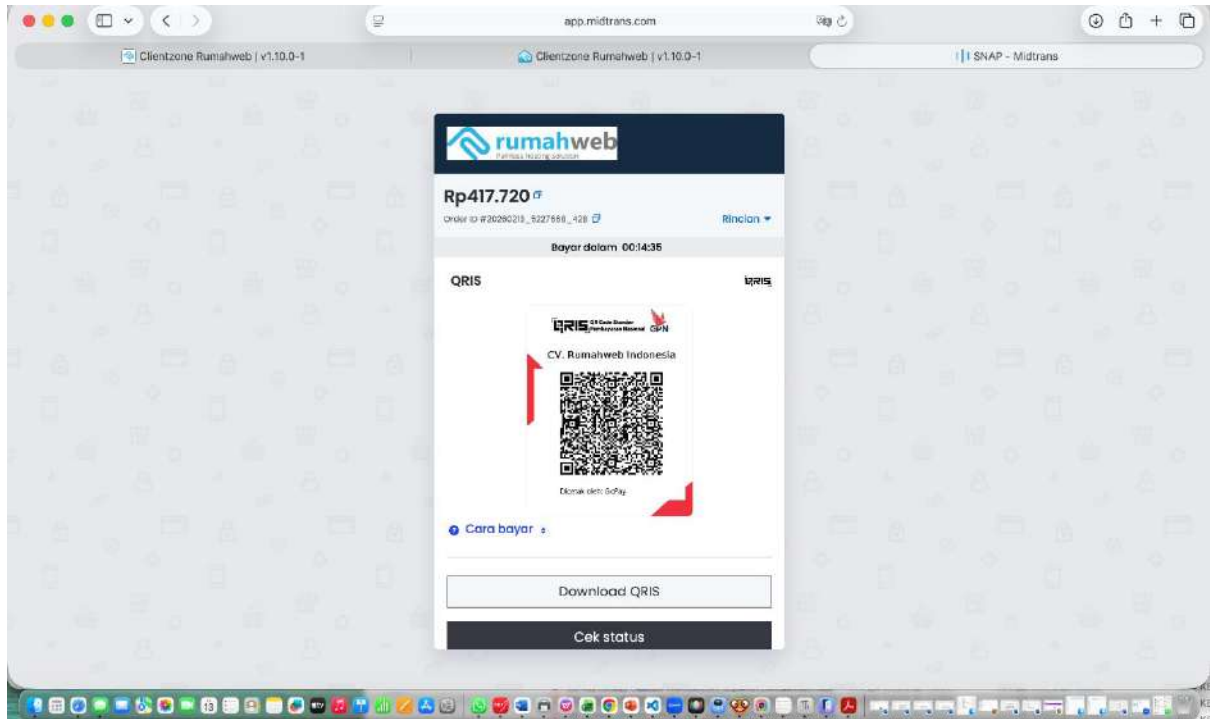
app.midtrans.com

Clientzone Rumahweb | v1.10.0-1

Clientzone Rumahweb | v1.10.0-1

SNAP - Midtrans

rumahweb

Rp417.720

Order ID #20280219_5227558_428

Rincian

Bayar dalam 00:14:35

QRIS

QRIS

QRIS

GPN

CV. Rumahweb Indonesia

Dicetak oleh: GoPay

Cara bayar

Download QRIS

Cek status